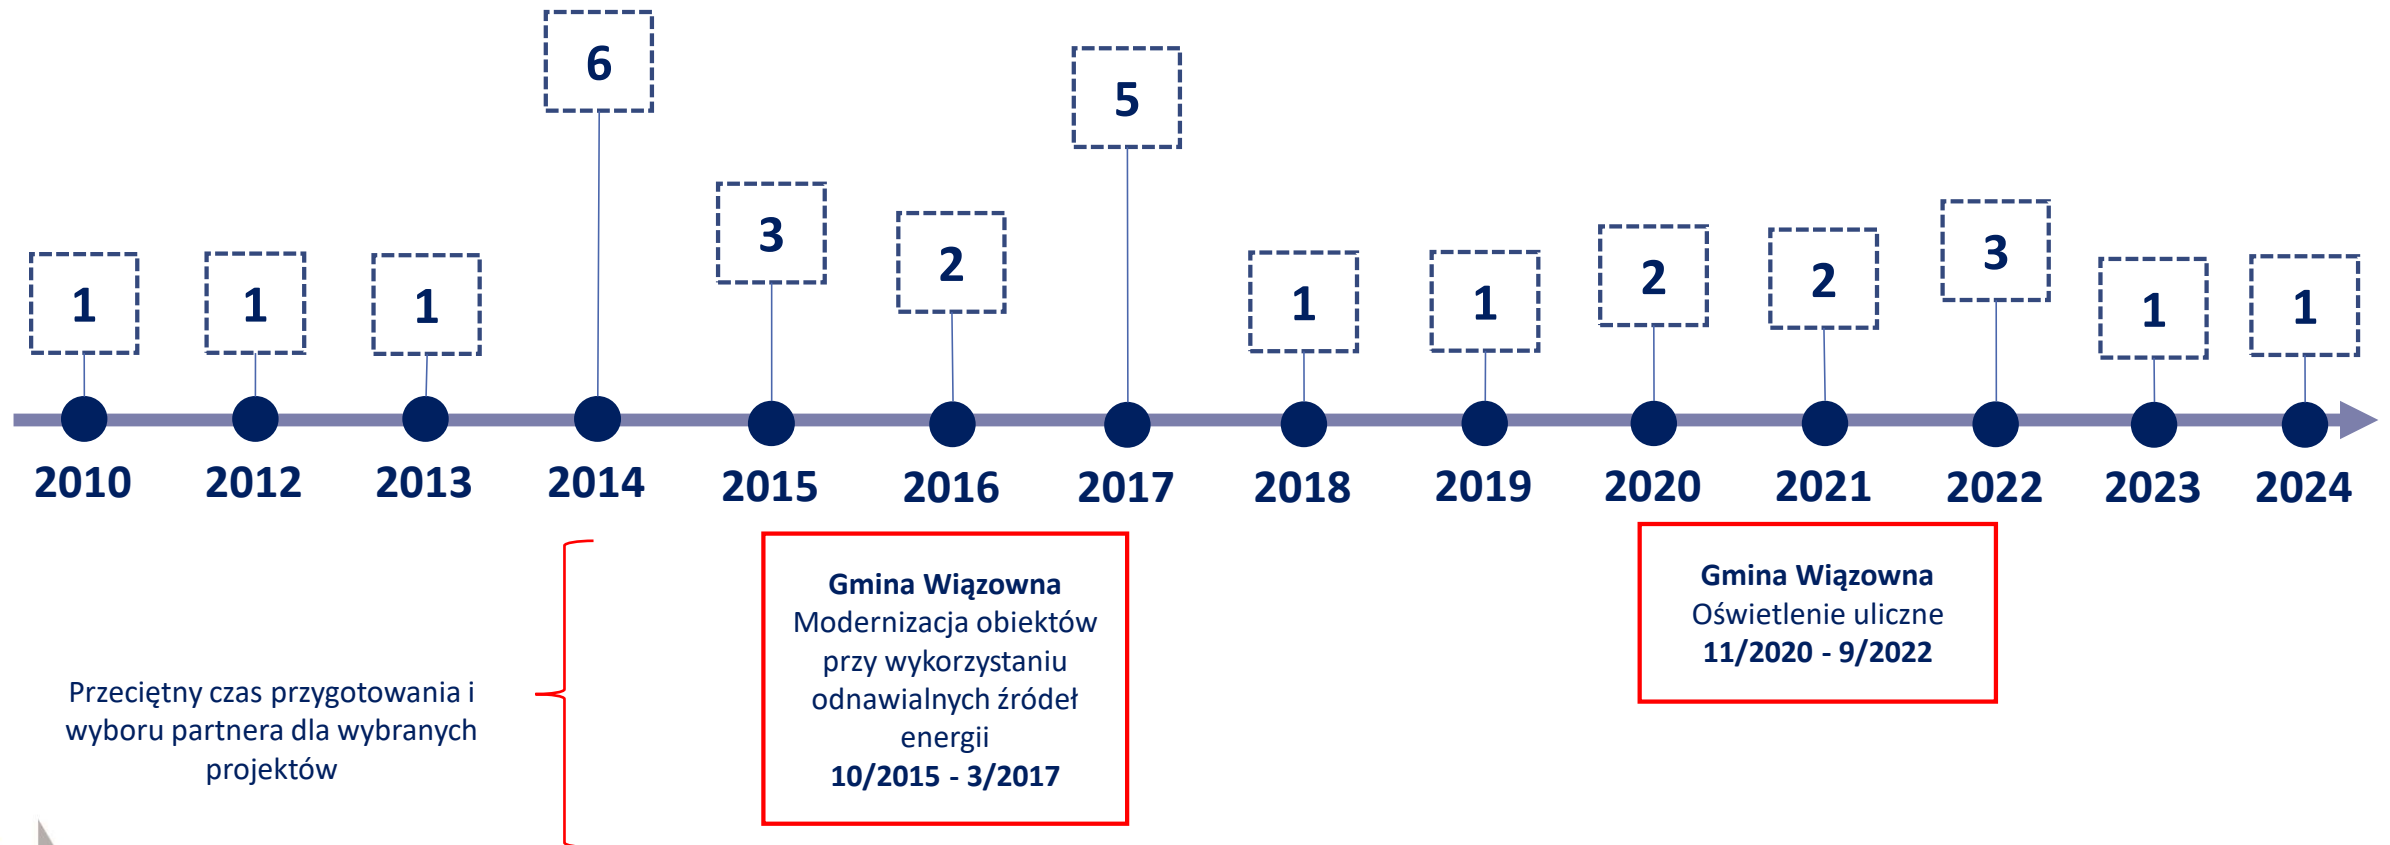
1
1
1
6
3
2
5
1
1
2
2
3
1
1

2010 2012 2013 2014 2015 2016 2017 2018 2019 2020 2021 2022 2023 2024

Przeciętny czas przygotowania i wyboru partnera dla wybranych projektów

**Gmina Wiązowna**
Modernizacja obiektów przy wykorzystaniu odnawialnych źródeł energii
**10/2015 - 3/2017**

**Gmina Wiązowna**
Oświetlenie uliczne
**11/2020 - 9/2022**